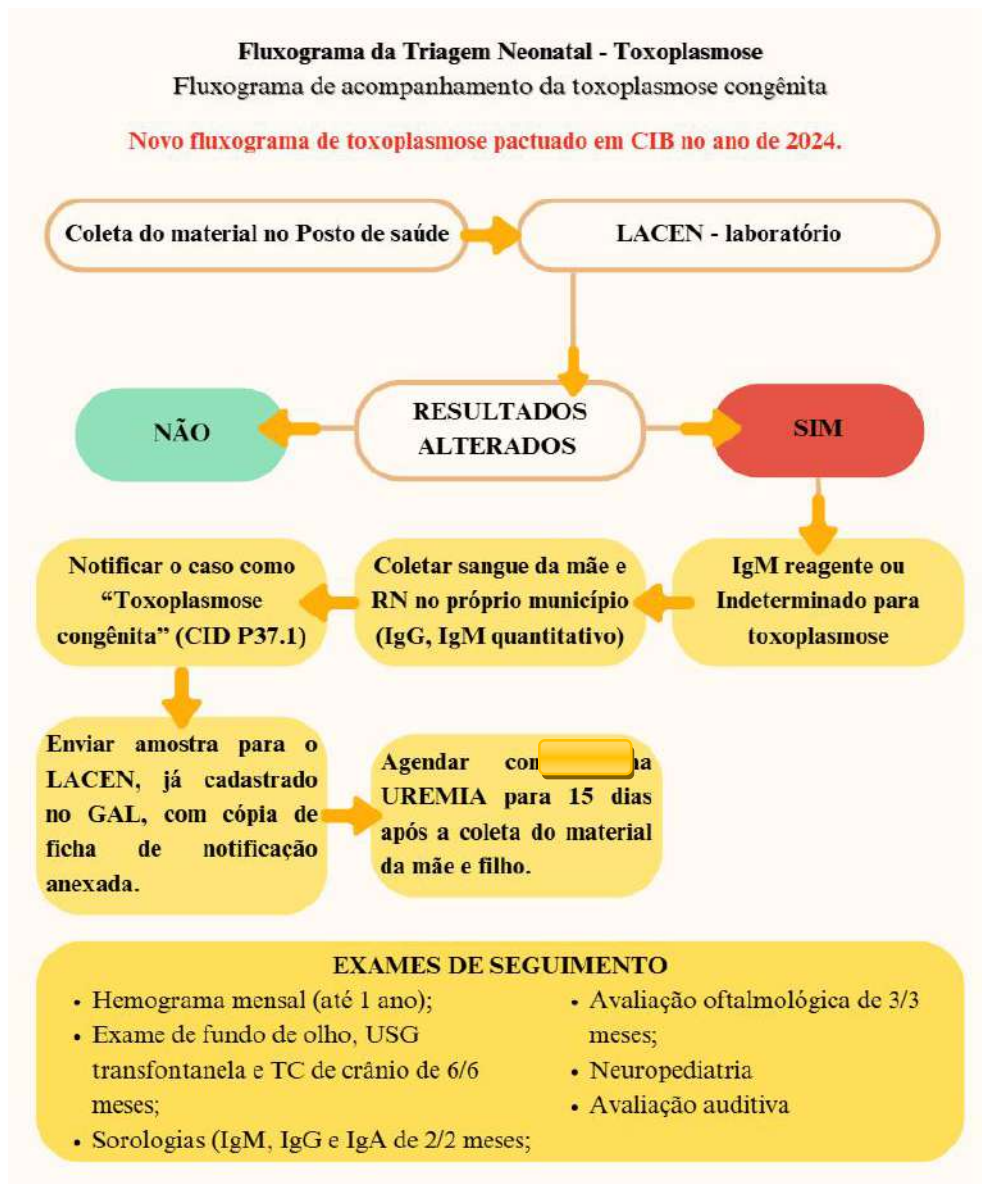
Fluxograma da Triagem Neonatal - Toxoplasmose
Fluxograma de acompanhamento da toxoplasmose congênita

Novo fluxograma de toxoplasmose pactuado em CIB no ano de 2024.

Coleta do material no Posto de saúde

LACEN - laboratório

NÃO

RESULTADOS ALTERADOS

SIM

Notificar o caso como "Toxoplasmose congênita" (CID P37.1)

Coletar sangue da mãe e RN no próprio município (IgG, IgM quantitativo)

IgM reagente ou Indeterminado para toxoplasmose

Enviar amostra para o LACEN, já cadastrado no GAL, com cópia de ficha de notificação anexada.

Agendar con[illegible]a UREMIA para 15 dias após a coleta do material da mãe e filho.

EXAMES DE SEGUIMENTO
• Hemograma mensal (até 1 ano);
• Exame de fundo de olho, USG transfontanela e TC de crânio de 6/6 meses;
• Sorologias (IgM, IgG e IgA de 2/2 meses;
• Avaliação oftalmológica de 3/3 meses;
• Neuropediatria
• Avaliação auditiva